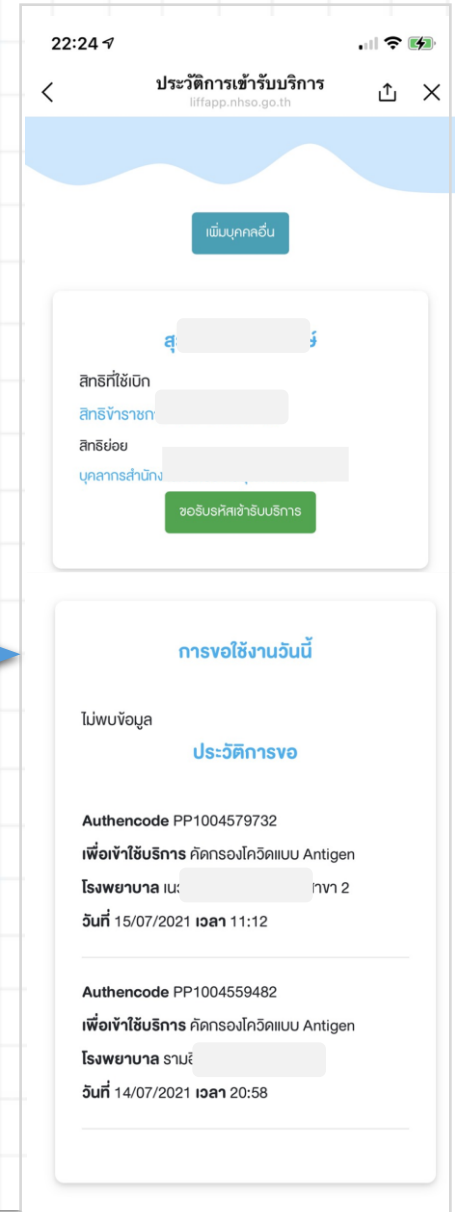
22:24

ประวัติการเข้ารับบริการ
liffapp.nhso.go.th

เพิ่มบุคคลอื่น

สุ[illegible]

สิทธิที่ใช้เบิก
สิทธิข้าราชก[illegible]
สิทธิย่อย
บุคลากรสำนัก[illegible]

ขอรับรหัสเข้ารับบริการ

การขอใช้งานวันนี้

ไม่พบข้อมูล

ประวัติการขอ

Authencode PP1004579732
เพื่อเข้าใช้บริการ คัดกรองโควิดแบบ Antigen
โรงพยาบาล เน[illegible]าขา 2
วันที่ 15/07/2021 เวลา 11:12

Authencode PP1004559482
เพื่อเข้าใช้บริการ คัดกรองโควิดแบบ Antigen
โรงพยาบาล รามา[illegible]
วันที่ 14/07/2021 เวลา 20:58